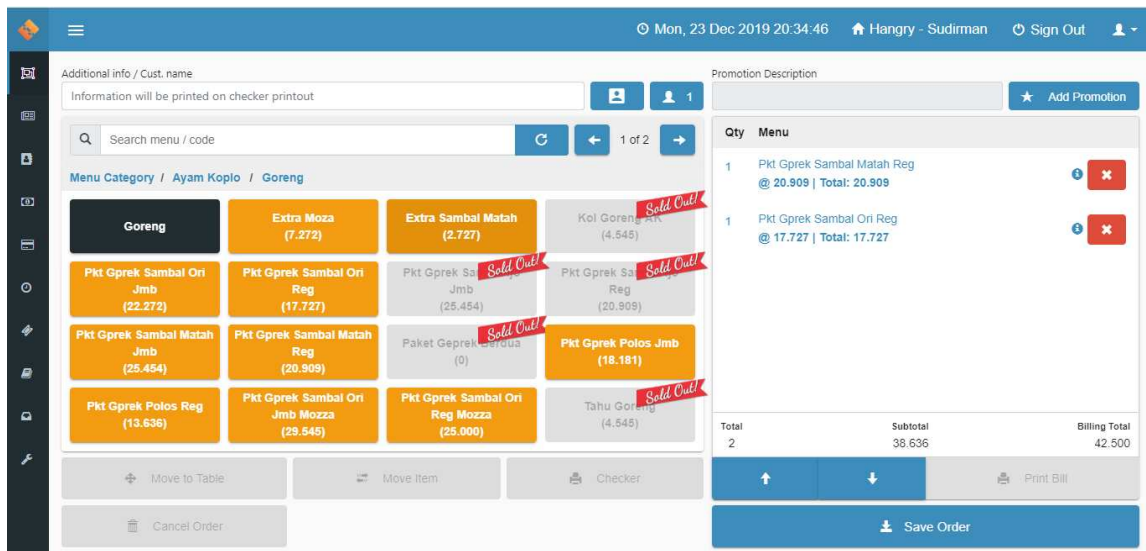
Mon, 23 Dec 2019 20:34:46 Hangry - Sudirman Sign Out

Additional info / Cust. name

Information will be printed on checker printout

1

Promotion Description

Add Promotion

Search menu / code

1 of 2

Menu Category / Ayam Koplo / Goreng

Goreng

Extra Moza (7.272)

Extra Sambal Matah (2.727)

Kol Goreng AK (4.545) Sold Out!

Pkt Gprek Sambal Ori Jmb (22.272)

Pkt Gprek Sambal Ori Reg (17.727)

Pkt Gprek Sa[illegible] Jmb (25.454) Sold Out!

Pkt Gprek Sa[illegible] Reg (20.909) Sold Out!

Pkt Gprek Sambal Matah Jmb (25.454)

Pkt Gprek Sambal Matah Reg (20.909)

Paket Geprek Berdua (0) Sold Out!

Pkt Gprek Polos Jmb (18.181)

Pkt Gprek Polos Reg (13.636)

Pkt Gprek Sambal Ori Jmb Mozza (29.545)

Pkt Gprek Sambal Ori Reg Mozza (25.000)

Tahu Goreng (4.545) Sold Out!

Qty Menu

1 Pkt Gprek Sambal Matah Reg @ 20.909 | Total: 20.909

1 Pkt Gprek Sambal Ori Reg @ 17.727 | Total: 17.727

| Total | Subtotal | Billing Total |
|---|---|---|
| 2 | 38.636 | 42.500 |

Move to Table

Move Item

Checker

Print Bill

Cancel Order

Save Order